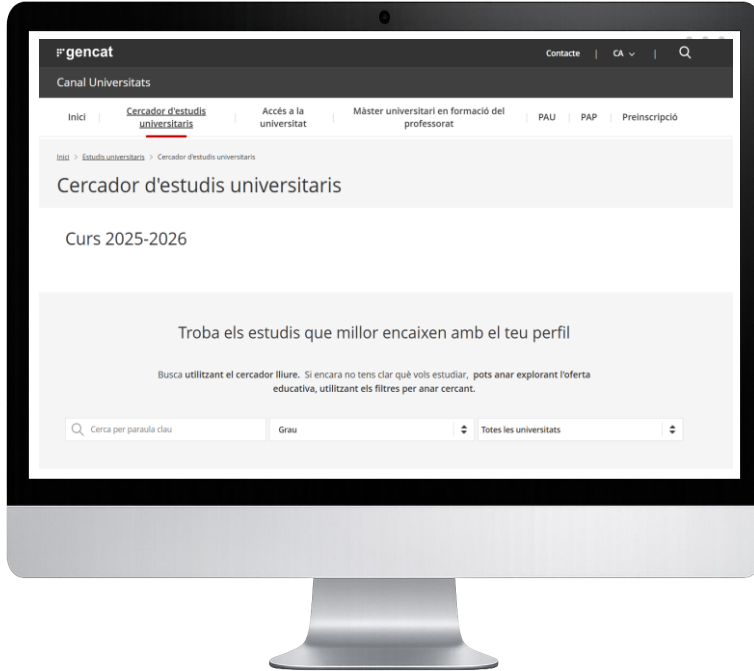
gencat

Contacte | CA | 

Canal Universitats

Inici | Cercador d'estudis universitaris | Accés a la universitat | Màster universitari en formació del professorat | PAU | PAP | Preinscripció

Inici > Estudis universitaris > Cercador d'estudis universitaris

Cercador d'estudis universitaris

Curs 2025-2026

Troba els estudis que millor encaixen amb el teu perfil

Busca utilitzant el cercador lliure. Si encara no tens clar què vols estudiar, pots anar explorant l'oferta educativa, utilitzant els filtres per anar cercant.

Cerca per paraula clau

Grau

Totes les universitats